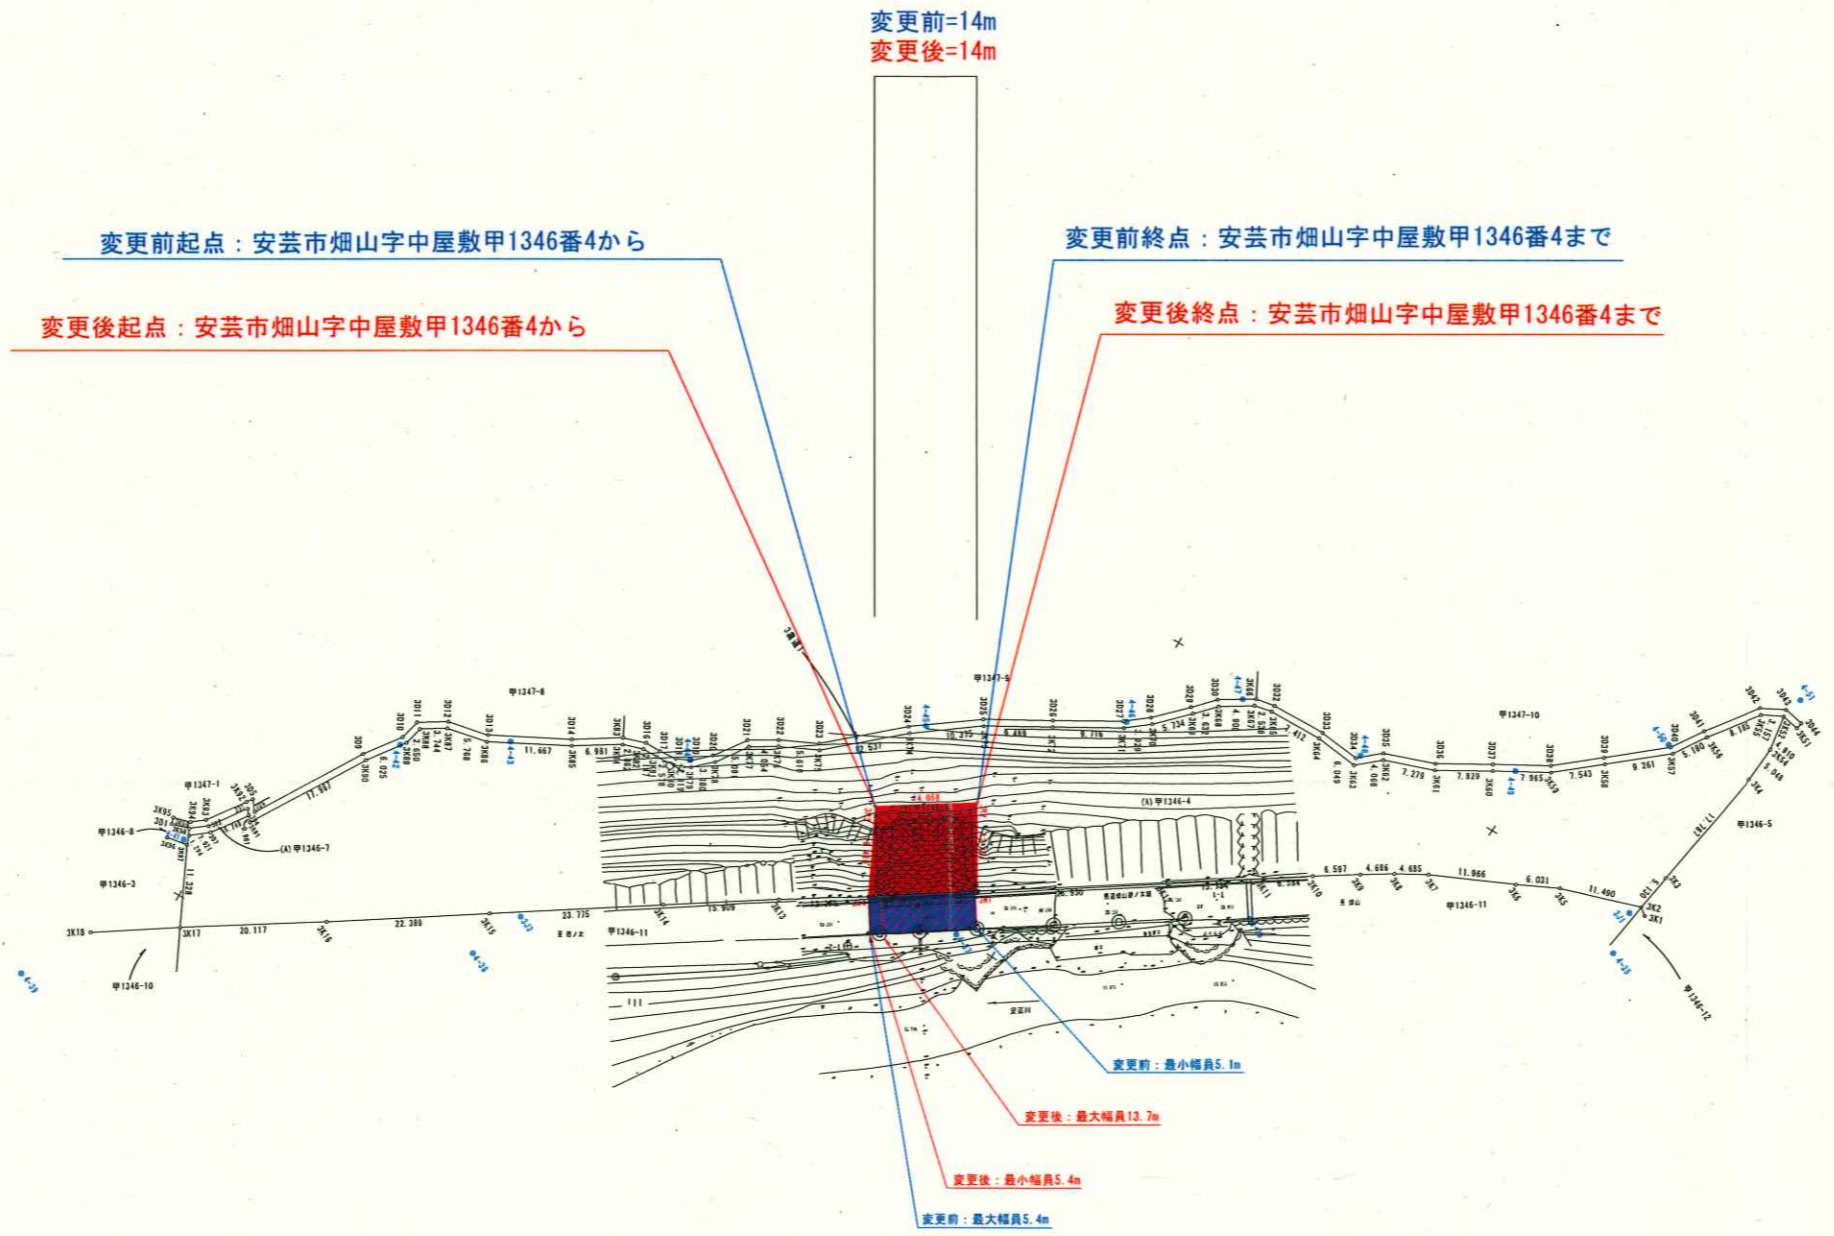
変更前=14m
変更後=14m

変更前起点：安芸市畑山字中屋敷甲1346番4から

変更前終点：安芸市畑山字中屋敷甲1346番4まで

変更後起点：安芸市畑山字中屋敷甲1346番4から

変更後終点：安芸市畑山字中屋敷甲1346番4まで

甲1347-8
甲1347-9
甲1347-10
甲1347-1
甲1346-8
(A) 甲1346-7
甲1346-3
甲1346-10
甲1346-11
(A) 甲1346-4
甲1346-5
甲1346-11
甲1346-12

3K18
3K17
20.117
22.388
23.775
11.328
11.667
6.981
6.025
5.768
17.987
12.537
10.375
6.458
9.776
5.734
3.620
6.049
4.068
7.279
7.829
7.965
7.543
8.261
5.180
6.597
4.686
4.685
11.966
6.031
11.490
17.783
5.048

4-39
4-38
4-43
4-42
4-45
4-46
4-47
4-48
4-49
4-50
4-51
4-35

変更前：最小幅員5.1m
変更後：最大幅員13.7m
変更後：最小幅員5.4m
変更前：最大幅員5.4m